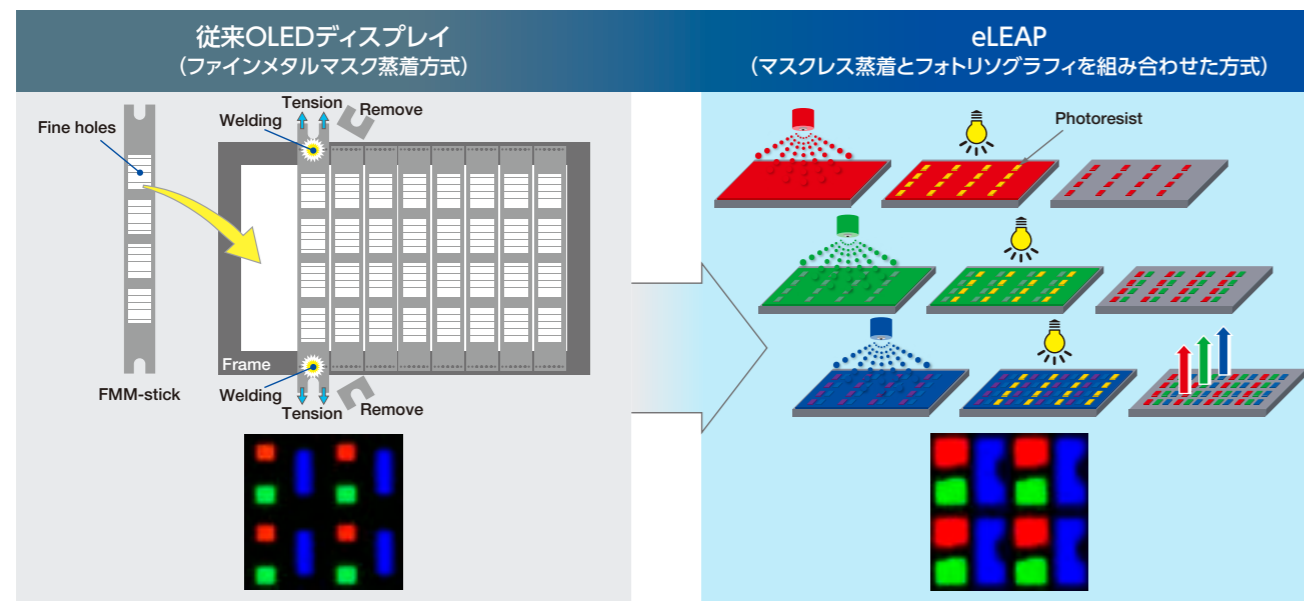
従来OLEDディスプレイ
（ファインメタルマスク蒸着方式）

Fine holes

Tension
Remove
Welding

Frame

Welding
Tension
Remove

FMM-stick

eLEAP
（マスクレス蒸着とフォトリソグラフィを組み合わせた方式）

Photoresist